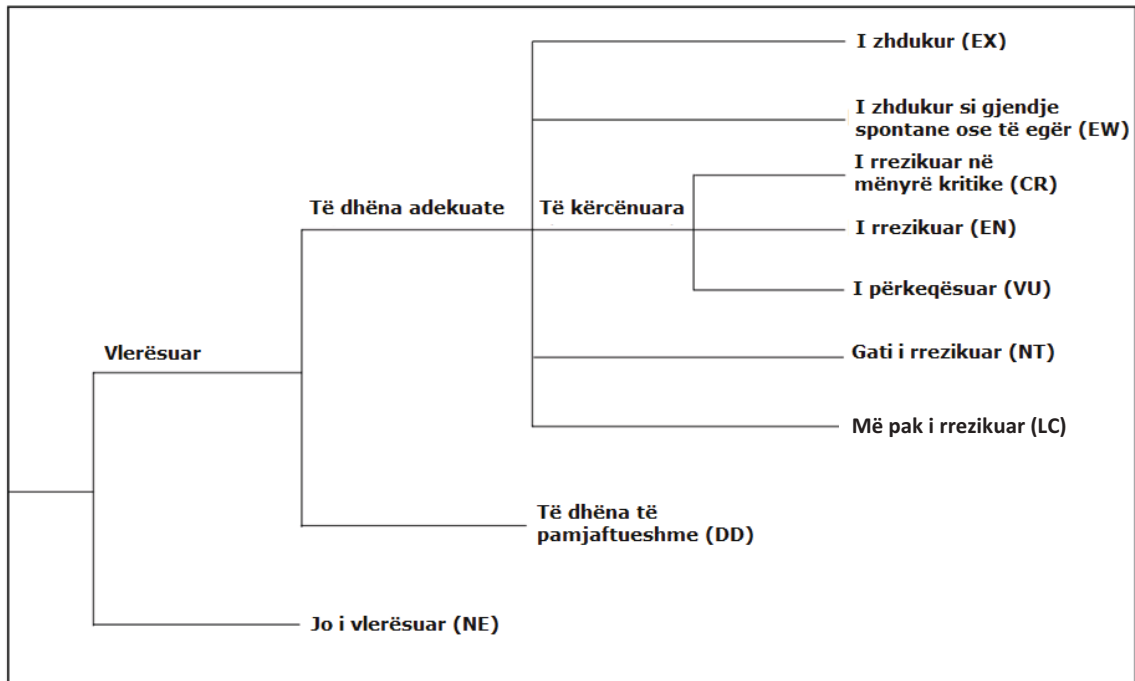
I zhdukur (EX)

I zhdukur si gjendje spontane ose të egër (EW)

I rrezikuar në mënyrë kritike (CR)

Të dhëna adekuate

Të kërcënuara

I rrezikuar (EN)

I përkeqësuar (VU)

Vlerësuar

Gati i rrezikuar (NT)

Më pak i rrezikuar (LC)

Të dhëna të pamjaftueshme (DD)

Jo i vlerësuar (NE)